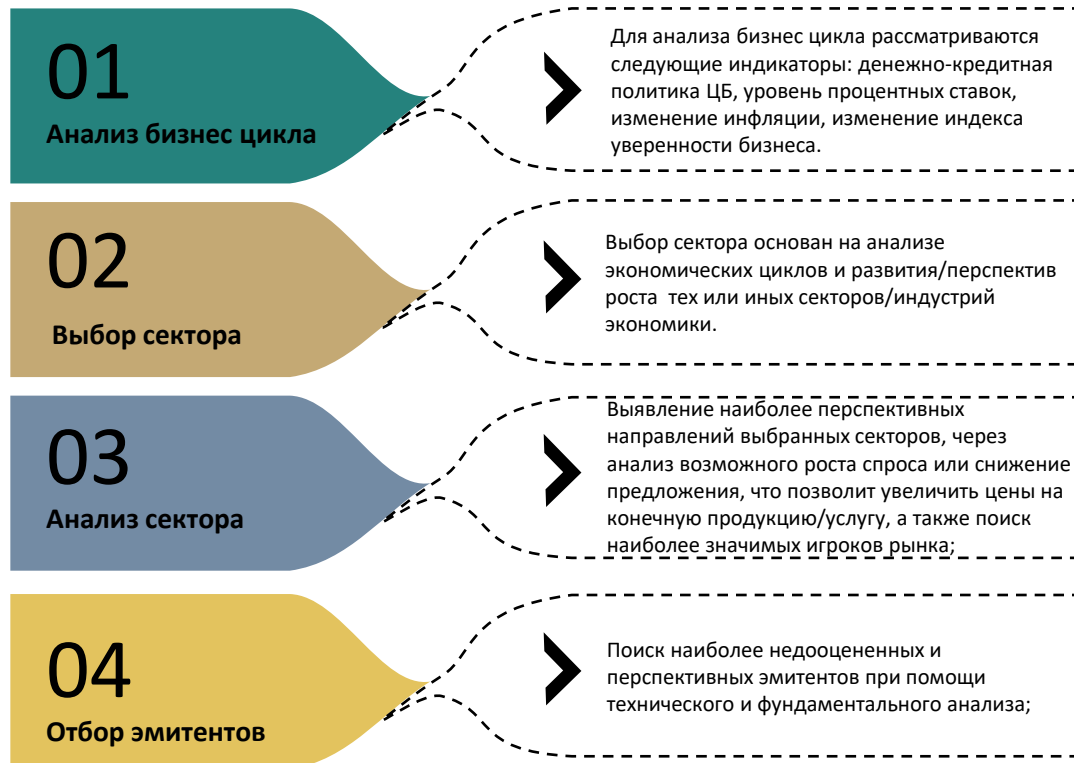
01
Анализ бизнес цикла

Для анализа бизнес цикла рассматриваются следующие индикаторы: денежно-кредитная политика ЦБ, уровень процентных ставок, изменение инфляции, изменение индекса уверенности бизнеса.

02
Выбор сектора

Выбор сектора основан на анализе экономических циклов и развития/перспектив роста тех или иных секторов/индустрий экономики.

03
Анализ сектора

Выявление наиболее перспективных направлений выбранных секторов, через анализ возможного роста спроса или снижение предложения, что позволит увеличить цены на конечную продукцию/услугу, а также поиск наиболее значимых игроков рынка;

04
Отбор эмитентов

Поиск наиболее недооцененных и перспективных эмитентов при помощи технического и фундаментального анализа;